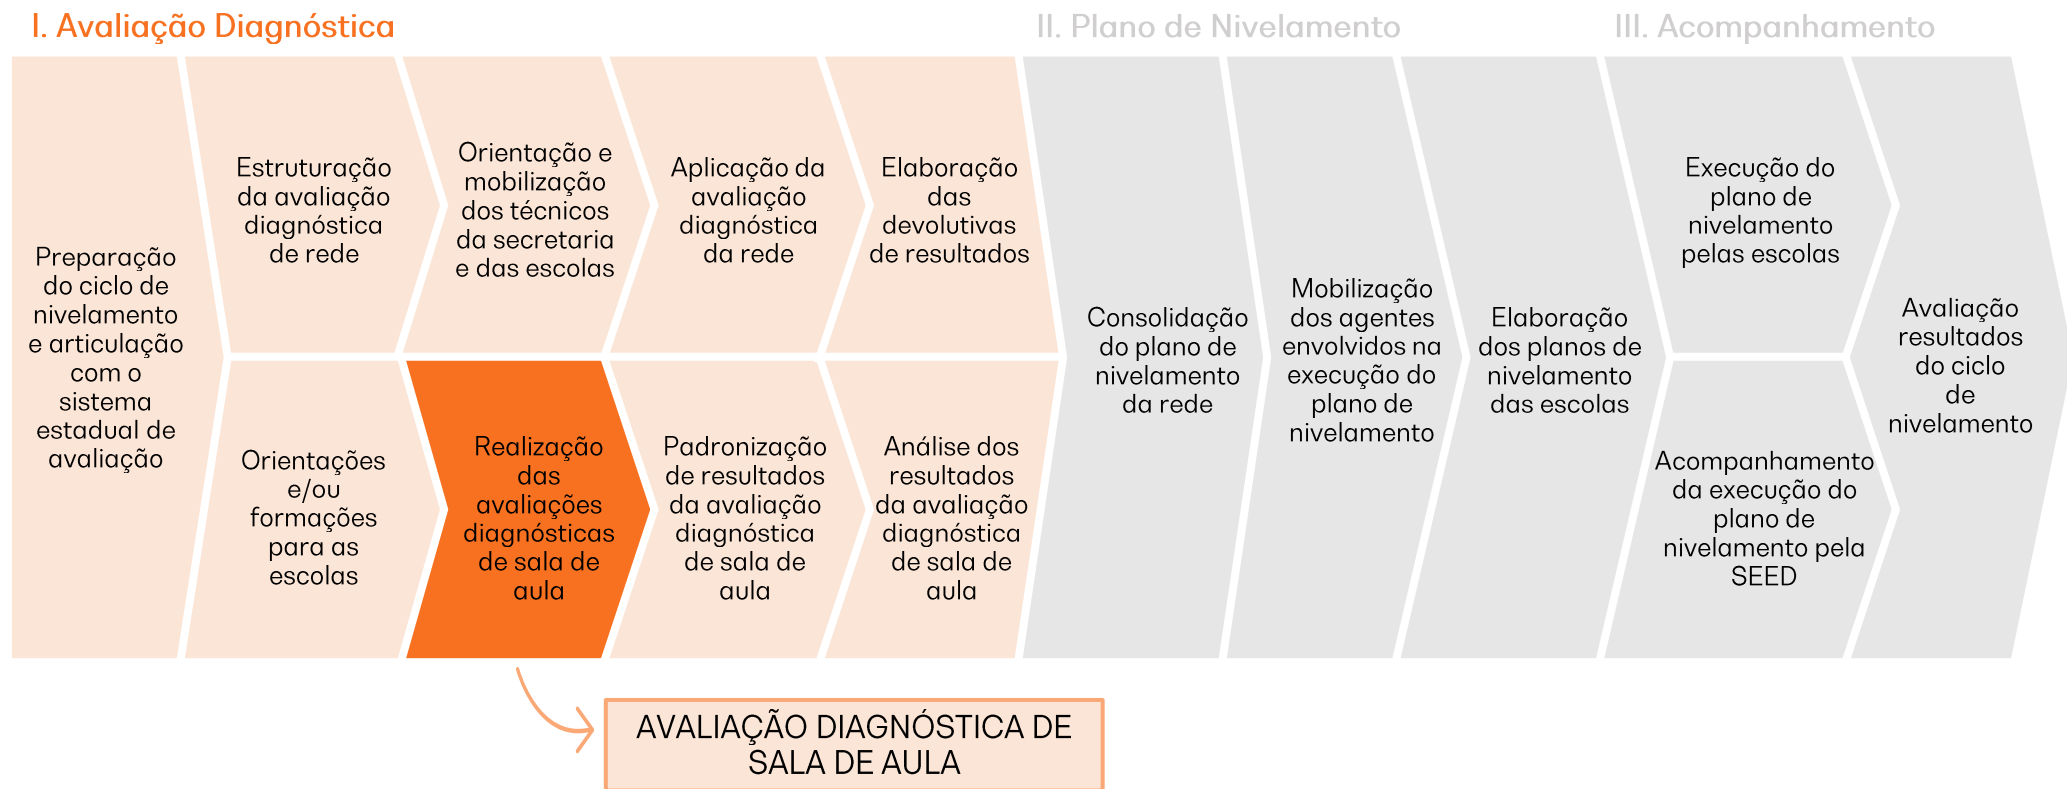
I. Avaliação Diagnóstica

II. Plano de Nivelamento

III. Acompanhamento

Preparação do ciclo de nivelamento e articulação com o sistema estadual de avaliação

Estruturação da avaliação diagnóstica de rede

Orientação e mobilização dos técnicos da secretaria e das escolas

Aplicação da avaliação diagnóstica da rede

Elaboração das devolutivas de resultados

Orientações e/ou formações para as escolas

Realização das avaliações diagnósticas de sala de aula

Padronização de resultados da avaliação diagnóstica de sala de aula

Análise dos resultados da avaliação diagnóstica de sala de aula

Consolidação do plano de nivelamento da rede

Mobilização dos agentes envolvidos na execução do plano de nivelamento

Elaboração dos planos de nivelamento das escolas

Execução do plano de nivelamento pelas escolas

Acompanhamento da execução do plano de nivelamento pela SEED

Avaliação resultados do ciclo de nivelamento

AVALIAÇÃO DIAGNÓSTICA DE SALA DE AULA